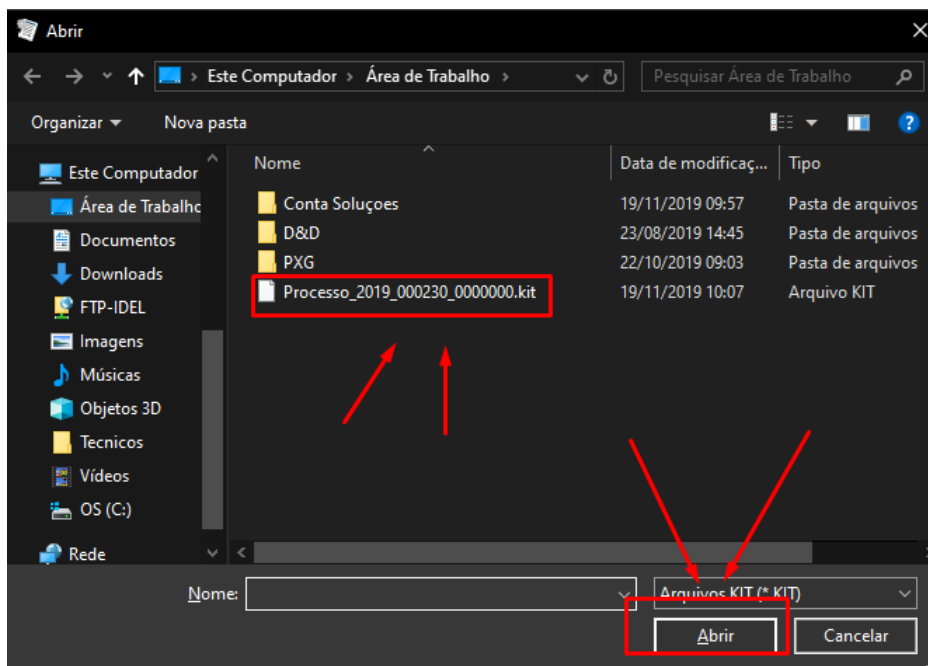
Abrir

Este Computador › Área de Trabalho ›

Pesquisar Área de Trabalho

Organizar ▾ Nova pasta

Este Computador
Área de Trabalho
Documentos
Downloads
FTP-IDEL
Imagens
Músicas
Objetos 3D
Tecnicos
Vídeos
OS (C:)
Rede

| Nome | Data de modificaç... | Tipo |
|---|---|---|
| Conta Soluçoes | 19/11/2019 09:57 | Pasta de arquivos |
| D&D | 23/08/2019 14:45 | Pasta de arquivos |
| PXG | 22/10/2019 09:03 | Pasta de arquivos |
| Processo_2019_000230_0000000.kit | 19/11/2019 10:07 | Arquivo KIT |

Nome:

Arquivos KIT (*.KIT)

Abrir

Cancelar